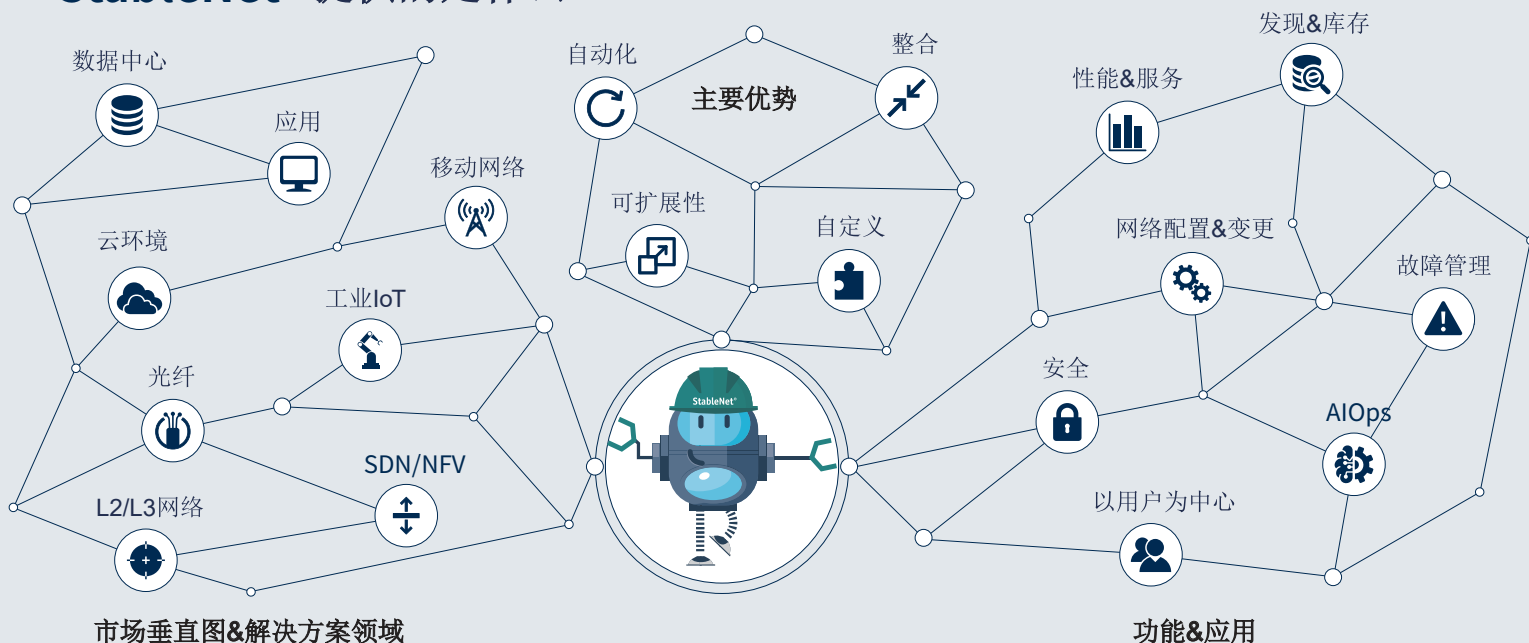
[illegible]

数据中心

应用

移动网络

云环境

工业IoT

光纤

SDN/NFV

L2/L3网络

市场垂直图&解决方案领域

自动化

主要优势

整合

可扩展性

自定义

StableNet®

发现&库存

性能&服务

网络配置&变更

故障管理

安全

AIOps

以用户为中心

功能&应用